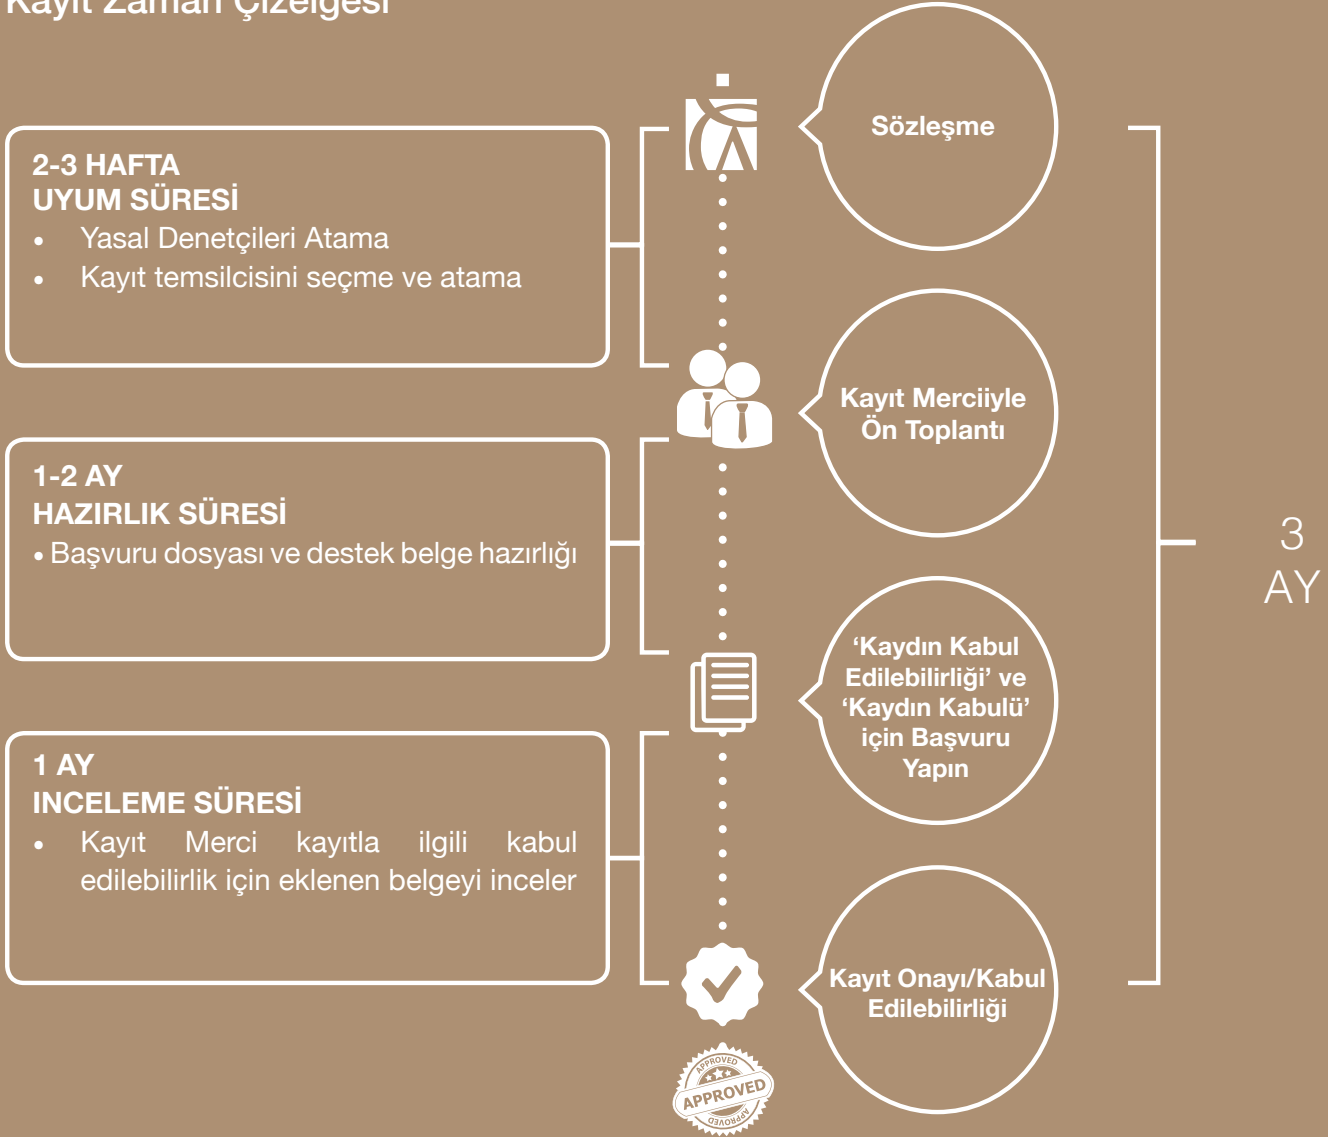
Kayıt Zaman Çizelgesi

2-3 HAFTA
UYUM SÜRESİ
• Yasal Denetçileri Atama
• Kayıt temsilcisini seçme ve atama

1-2 AY
HAZIRLIK SÜRESİ
• Başvuru dosyası ve destek belge hazırlığı

1 AY
INCELEME SÜRESİ
• Kayıt Merci kayıtla ilgili kabul edilebilirlik için eklenen belgeyi inceler

Sözleşme

Kayıt Merciiyle Ön Toplantı

'Kaydın Kabul Edilebilirliği' ve 'Kaydın Kabulü' için Başvuru Yapın

Kayıt Onayı/Kabul Edilebilirliği

APPROVED
APPROVED
APPROVED

3
AY